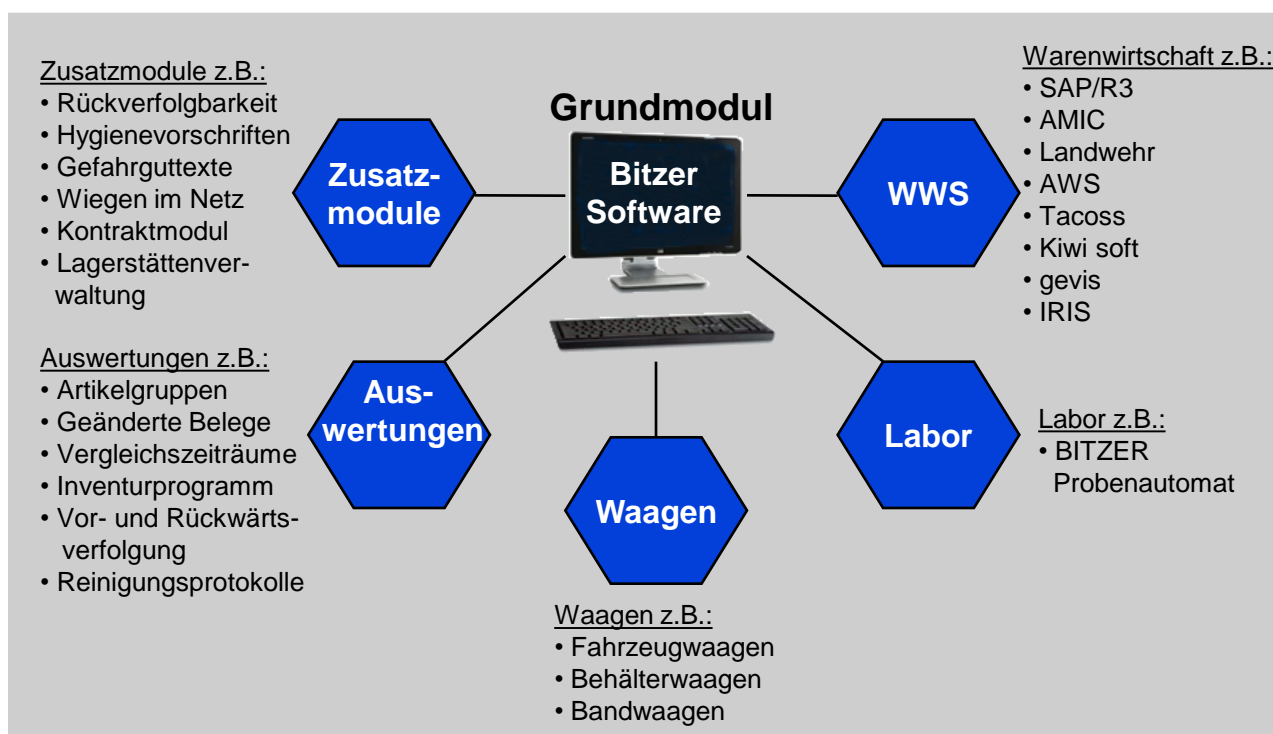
Zusatzmodule z.B.:
• Rückverfolgbarkeit
• Hygienevorschriften
• Gefahrguttexte
• Wiegen im Netz
• Kontraktmodul
• Lagerstättenverwaltung

Grundmodul

Zusatzmodule

Bitzer Software

WWS

Warenwirtschaft z.B.:
• SAP/R3
• AMIC
• Landwehr
• AWS
• Tacoss
• Kiwi soft
• gevis
• IRIS

Auswertungen z.B.:
• Artikelgruppen
• Geänderte Belege
• Vergleichszeiträume
• Inventurprogramm
• Vor- und Rückwärtsverfolgung
• Reinigungsprotokolle

Auswertungen

Labor

Labor z.B.:
• BITZER Probenautomat

Waagen

Waagen z.B.:
• Fahrzeugwaagen
• Behälterwaagen
• Bandwaagen